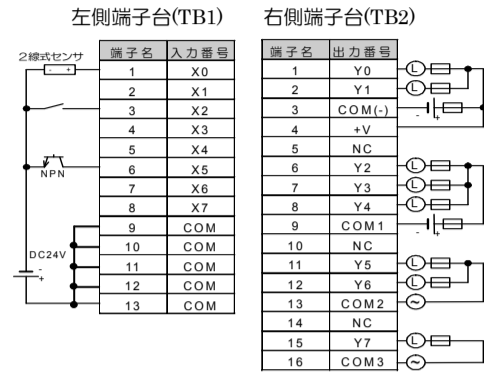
左側端子台(TB1)

2線式センサ
- +

NPN

DC24V
-
+

| 端子名 | 入力番号 |
|---|---|
| 1 | X0 |
| 2 | X1 |
| 3 | X2 |
| 4 | X3 |
| 5 | X4 |
| 6 | X5 |
| 7 | X6 |
| 8 | X7 |
| 9 | COM |
| 10 | COM |
| 11 | COM |
| 12 | COM |
| 13 | COM |

右側端子台(TB2)

| 端子名 | 出力番号 |
|---|---|
| 1 | Y0 |
| 2 | Y1 |
| 3 | COM(-) |
| 4 | +V |
| 5 | NC |
| 6 | Y2 |
| 7 | Y3 |
| 8 | Y4 |
| 9 | COM1 |
| 10 | NC |
| 11 | Y5 |
| 12 | Y6 |
| 13 | COM2 |
| 14 | NC |
| 15 | Y7 |
| 16 | COM3 |

L
L
- +
L
L
L
- +
L
L
L